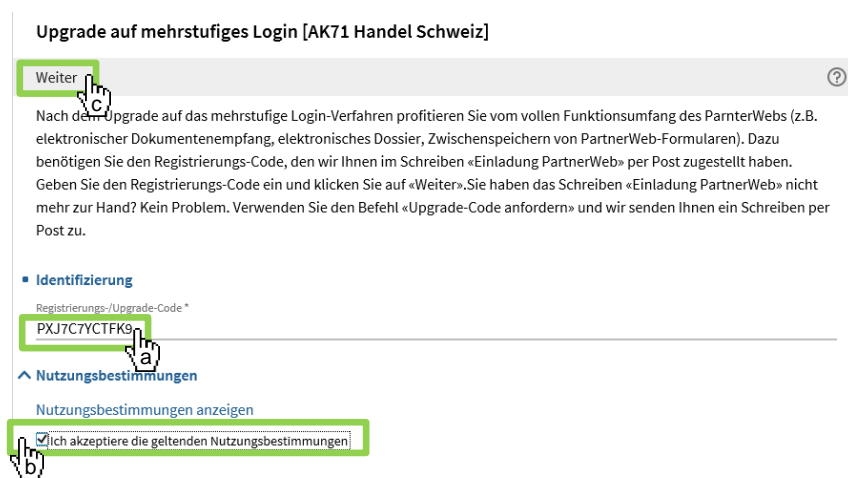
Upgrade auf mehrstufiges Login [AK71 Handel Schweiz]

Weiter

c

?

Nach dem Upgrade auf das mehrstufige Login-Verfahren profitieren Sie vom vollen Funktionsumfang des ParnterWebs (z.B. elektronischer Dokumentenempfang, elektronisches Dossier, Zwischenspeichern von PartnerWeb-Formularen). Dazu benötigen Sie den Registrierungs-Code, den wir Ihnen im Schreiben «Einladung PartnerWeb» per Post zugestellt haben. Geben Sie den Registrierungs-Code ein und klicken Sie auf «Weiter».Sie haben das Schreiben «Einladung PartnerWeb» nicht mehr zur Hand? Kein Problem. Verwenden Sie den Befehl «Upgrade-Code anfordern» und wir senden Ihnen ein Schreiben per Post zu.

Identifizierung

Registrierungs-/Upgrade-Code *

PXJ7C7YCTFK9

a

Nutzungsbestimmungen

Nutzungsbestimmungen anzeigen

Ich akzeptiere die geltenden Nutzungsbestimmungen

b